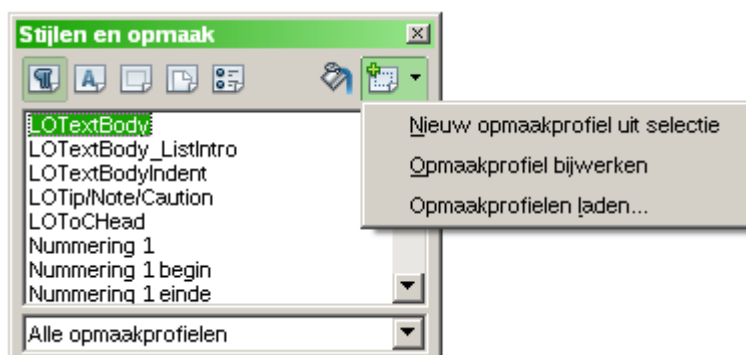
Stijlen en opmaak

LOTextBody
LOTextBody_ListIntro
LOTextBodyIndent
LOTip/Note/Caution
LOToCHead
Nummering 1
Nummering 1 begin
Nummering 1 einde

Alle opmaakprofielen

Nieuw opmaakprofiel uit selectie
Opmaakprofiel bijwerken
Opmaakprofielen laden...